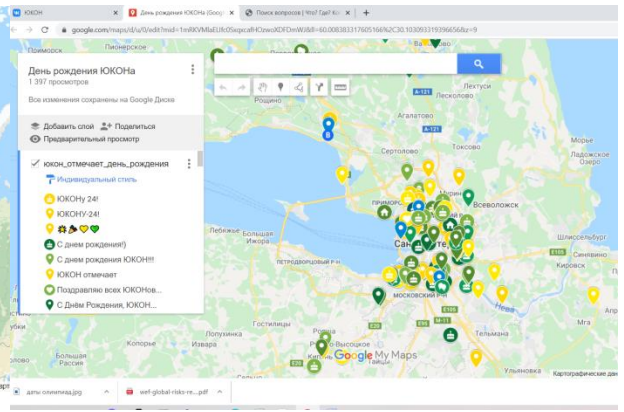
ЮКОН | День рождения ЮКОНа (Goog | Поиск вопросов | Что? Где? Ко

google.com/maps/d/u/0/edit?mid=1mRKVMlaEUfc05sqxcaRHCzwoXDFDmWJ&ll=60.00838317605166%2C30.10393319396656&z=9

День рождения ЮКОНа
1 397 просмотров
Все изменения сохранены на Google Диске

Добавить слой
Поделиться
Предварительный просмотр

юкон_отмечает_день_рождения
Индивидуальный стиль

ЮКОНу 24!
ЮКОНУ-24!
С днем рождения!)
С днем рождения ЮКОН!!!
ЮКОН отмечает
Поздравляю всех ЮКОНов...
С Днём Рождения, ЮКОН...

Лехтуси
Всеволожск
Санкт-Петербург
Московский р-н
Кировск
Шлиссельбург
Гостилицы
Ижора
Петродворцовый р-н
Ульяновка
Google My Maps
Картографические данные

даты олимпиад.jpg
wef-global-risks-re....pdf